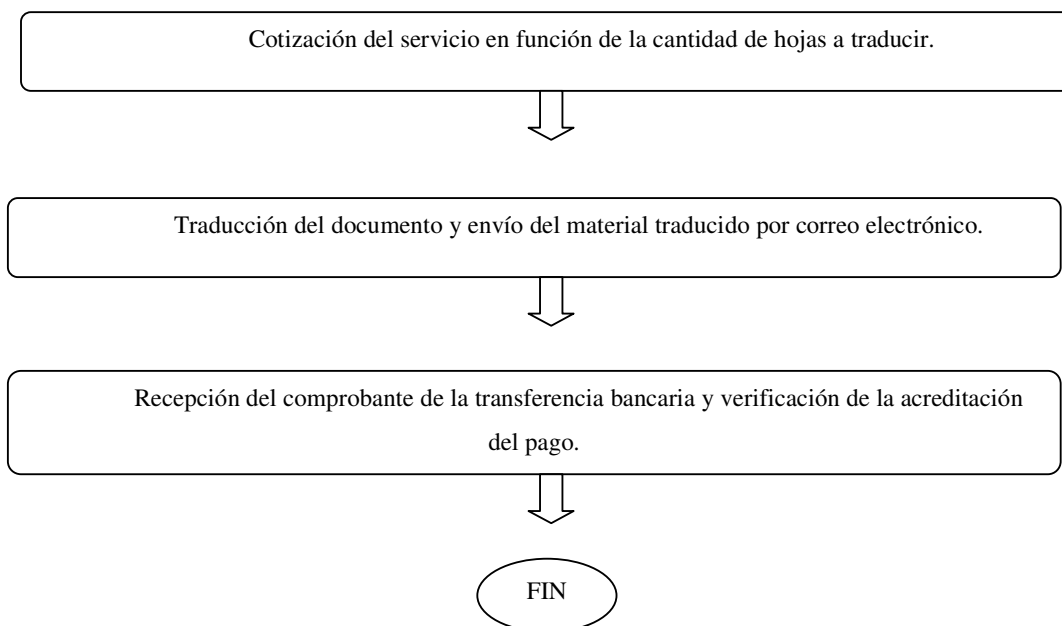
Cotización del servicio en función de la cantidad de hojas a traducir.

Traducción del documento y envío del material traducido por correo electrónico.

Recepción del comprobante de la transferencia bancaria y verificación de la acreditación del pago.

FIN